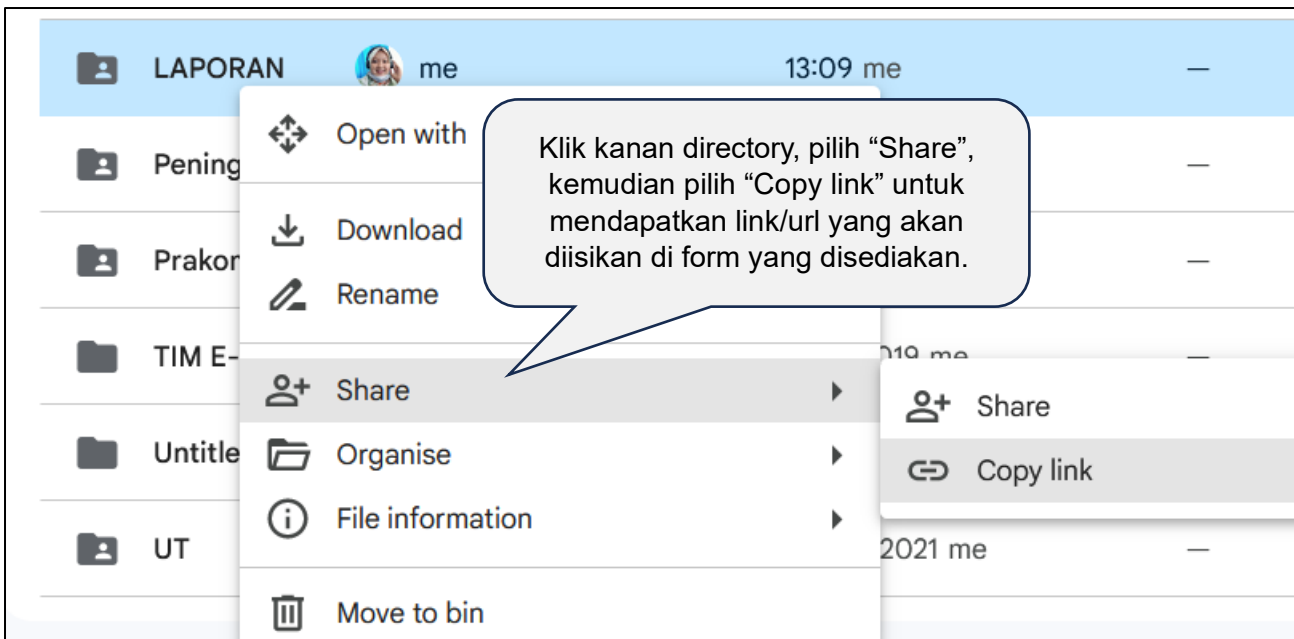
LAPORAN me 13:09 me —

Pening —

Prakor —

TIM E- 019 me —

Untitle

UT 2021 me —

Open with

Download

Rename

Share

Organise

File information

Move to bin

Share

Copy link

Klik kanan directory, pilih “Share”, kemudian pilih “Copy link” untuk mendapatkan link/url yang akan diisikan di form yang disediakan.